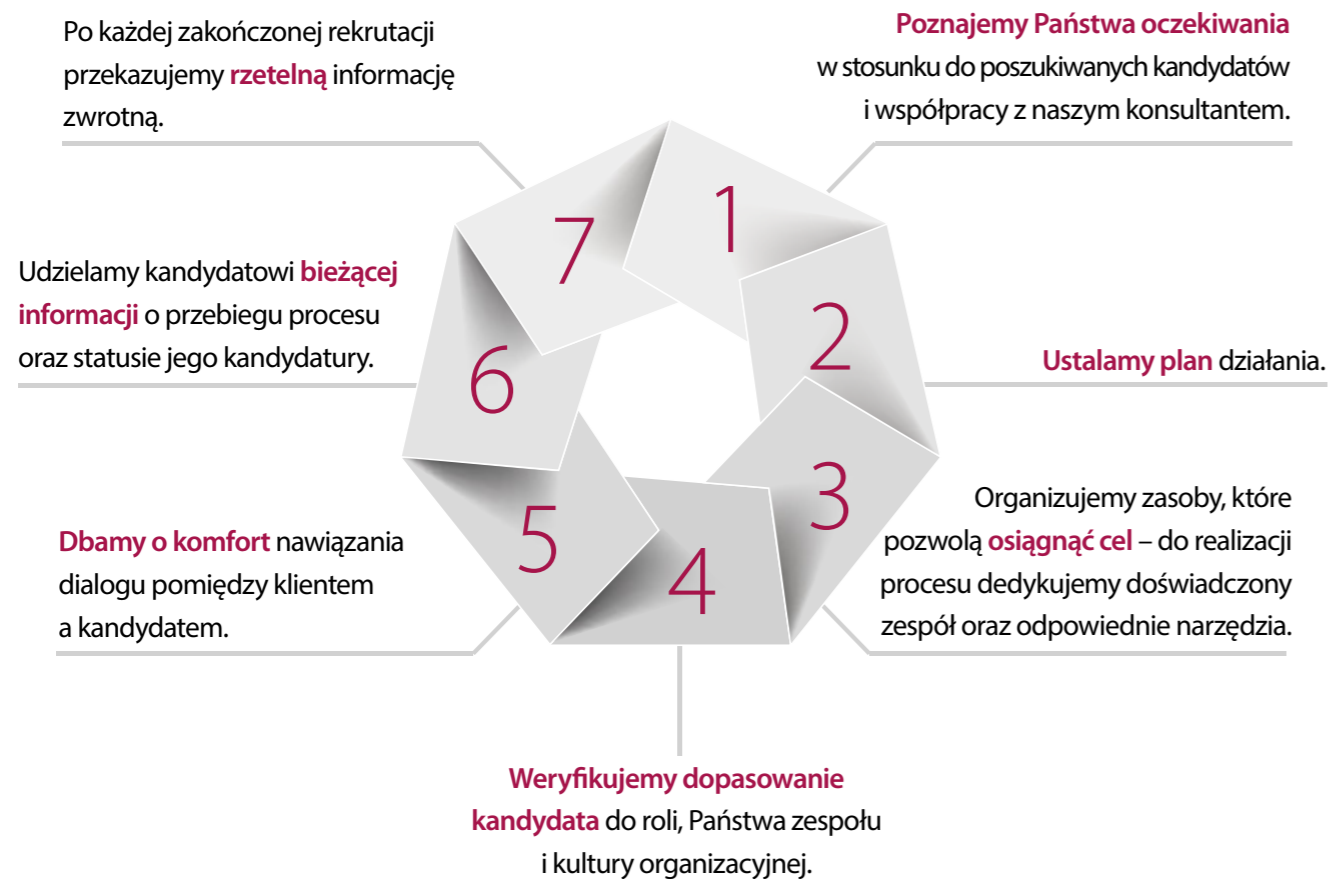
Po każdej zakończonej rekrutacji przekazujemy rzetelną informację zwrotną.

Poznajemy Państwa oczekiwania w stosunku do poszukiwanych kandydatów i współpracy z naszym konsultantem.

7

1

Udzielamy kandydatowi bieżącej informacji o przebiegu procesu oraz statusie jego kandydatury.

2

6

Ustalamy plan działania.

3

Organizujemy zasoby, które pozwolą osiągnąć cel – do realizacji procesu dedykujemy doświadczony zespół oraz odpowiednie narzędzia.

5

Dbamy o komfort nawiązania dialogu pomiędzy klientem a kandydatem.

4

Weryfikujemy dopasowanie kandydata do roli, Państwa zespołu i kultury organizacyjnej.